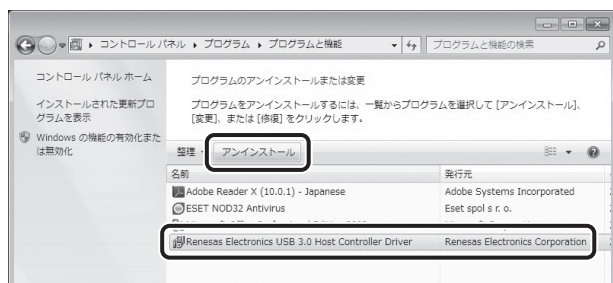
コントロール パネル ▸ プログラム ▸ プログラムと機能

プログラムと機能の検索

コントロール パネル ホーム

インストールされた更新プログラムを表示

Windows の機能の有効化または無効化

プログラムのアンインストールまたは変更

プログラムをアンインストールするには、一覧からプログラムを選択して [アンインストール]、[変更]、または [修復] をクリックします。

整理 ▾ アンインストール

| 名前 | 発行元 |
|---|---|
| Adobe Reader X (10.0.1) - Japanese | Adobe Systems Incorporated |
| ESET NOD32 Antivirus | Eset spol s r. o. |
| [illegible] | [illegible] |
| Renesas Electronics USB 3.0 Host Controller Driver | Renesas Electronics Corporation |